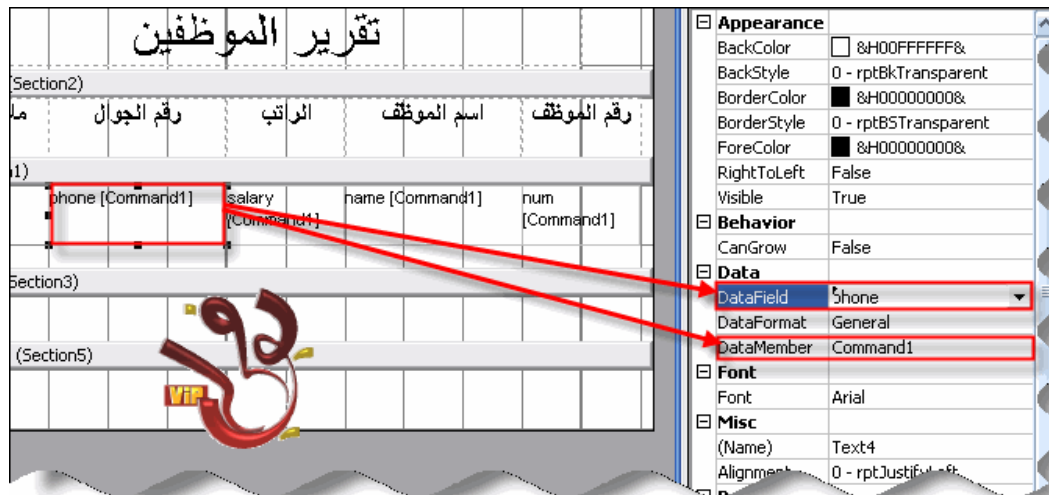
تقرير الموظفين

(Section2)

مل | رقم الجوال | الراتب | اسم الموظف | رقم الموظف

1)

phone [Command1] | salary [Command1] | name [Command1] | num [Command1]

Section3)

(Section5)

VIP

| Appearance | |
|---|---|
| BackColor | &H00FFFFFF& |
| BackStyle | 0 - rptBkTransparent |
| BorderColor | &H00000000& |
| BorderStyle | 0 - rptBSTransparent |
| ForeColor | &H00000000& |
| RightToLeft | False |
| Visible | True |
| Behavior | |
| CanGrow | False |
| Data | |
| DataField | Shone |
| DataFormat | General |
| DataMember | Command1 |
| Font | |
| Font | Arial |
| Misc | |
| (Name) | Text4 |
| Alignment | 0 - rptJustifyLeft |